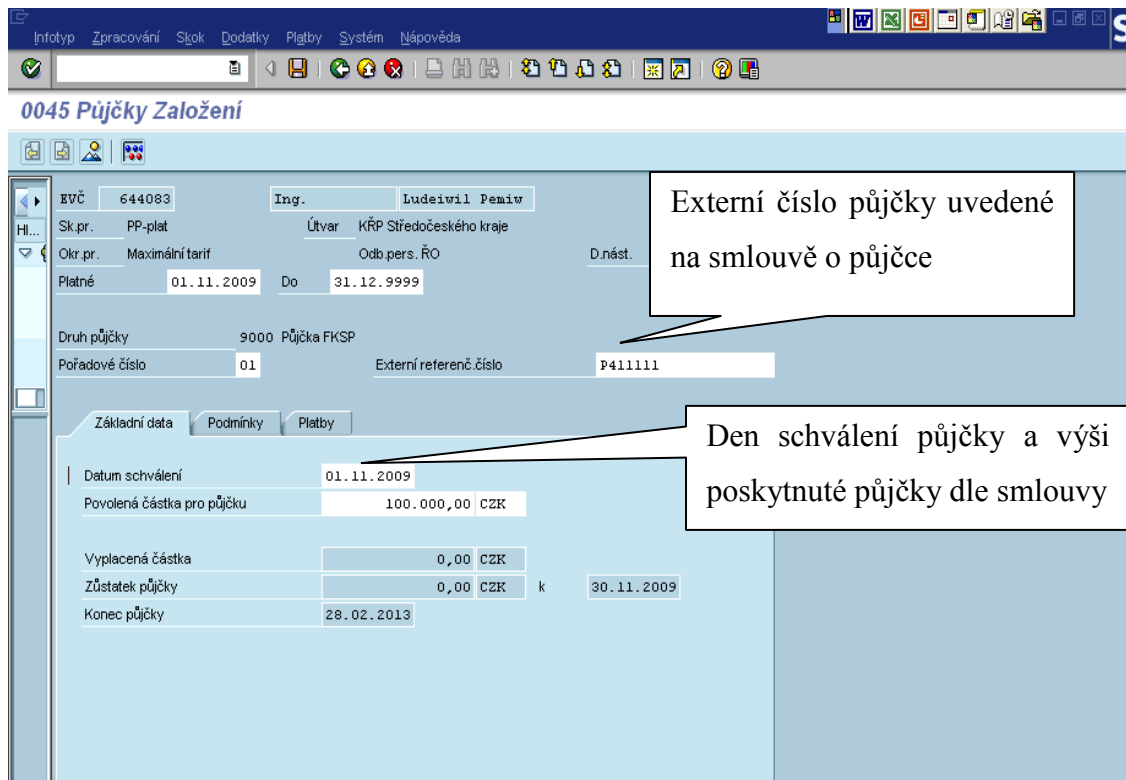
Infotyp Zpracování Skok Dodatky Platby Systém Nápověda

0045 Půjčky Založení

Hl...

EVČ 644083 Ing. Ludeiwil Pemiw
Sk.pr. PP-plat Útvar KŘP Středočeského kraje
Okr.pr. Maximální tarif Odb.pers. ŘO D.nást.
Platné 01.11.2009 Do 31.12.9999

Externí číslo půjčky uvedené na smlouvě o půjčce

Druh půjčky 9000 Půjčka FKSP
Pořadové číslo 01 Externí referenč.číslo P411111

Základní data Podmínky Platby

Den schválení půjčky a výši poskytnuté půjčky dle smlouvy

Datum schválení 01.11.2009
Povolená částka pro půjčku 100.000,00 CZK

Vyplacená částka 0,00 CZK
Zůstatek půjčky 0,00 CZK k 30.11.2009
Konec půjčky 28.02.2013